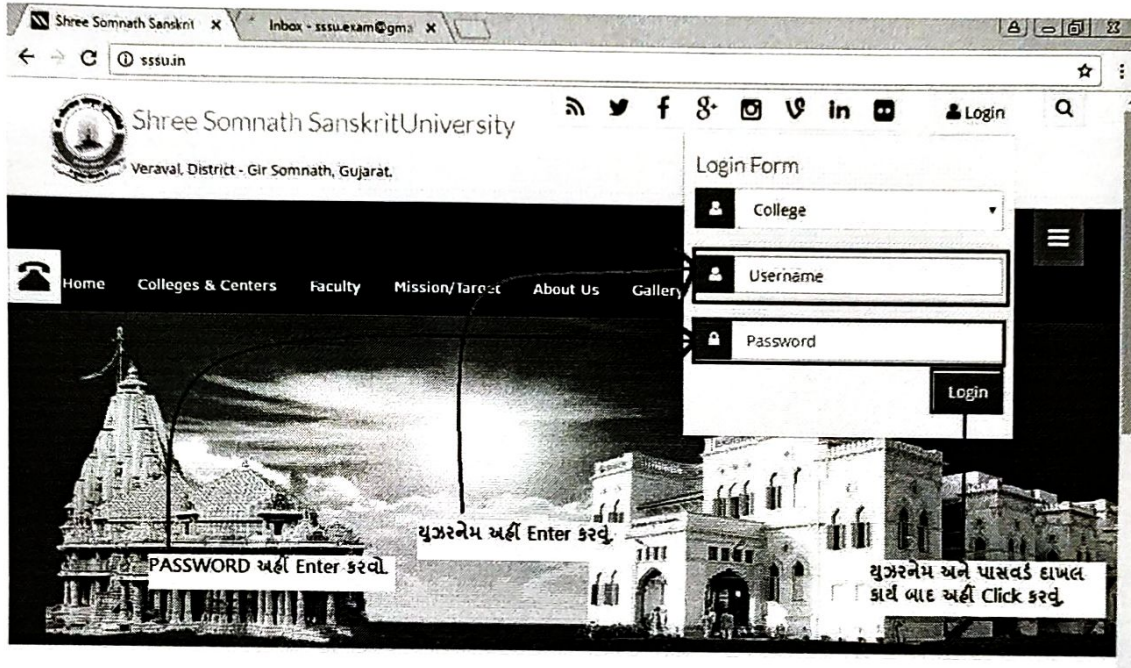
Shree Somnath Sanskrit ×
Inbox - sssu.exam@gma ×

sssu.in

Shree Somnath SanskritUniversity
Veraval, District - Gir Somnath, Gujarat.

Login

Login Form
College
Username
Password
Login

Home
Colleges & Centers
Faculty
Mission/Target
About Us
Gallery

યુઝરનેમ અહીં Enter કરવું.
PASSWORD અહીં Enter કરવો.
યુઝરનેમ અને પાસવર્ડ દાખલ કાર્ય બાદ અહીં Click કરવું.